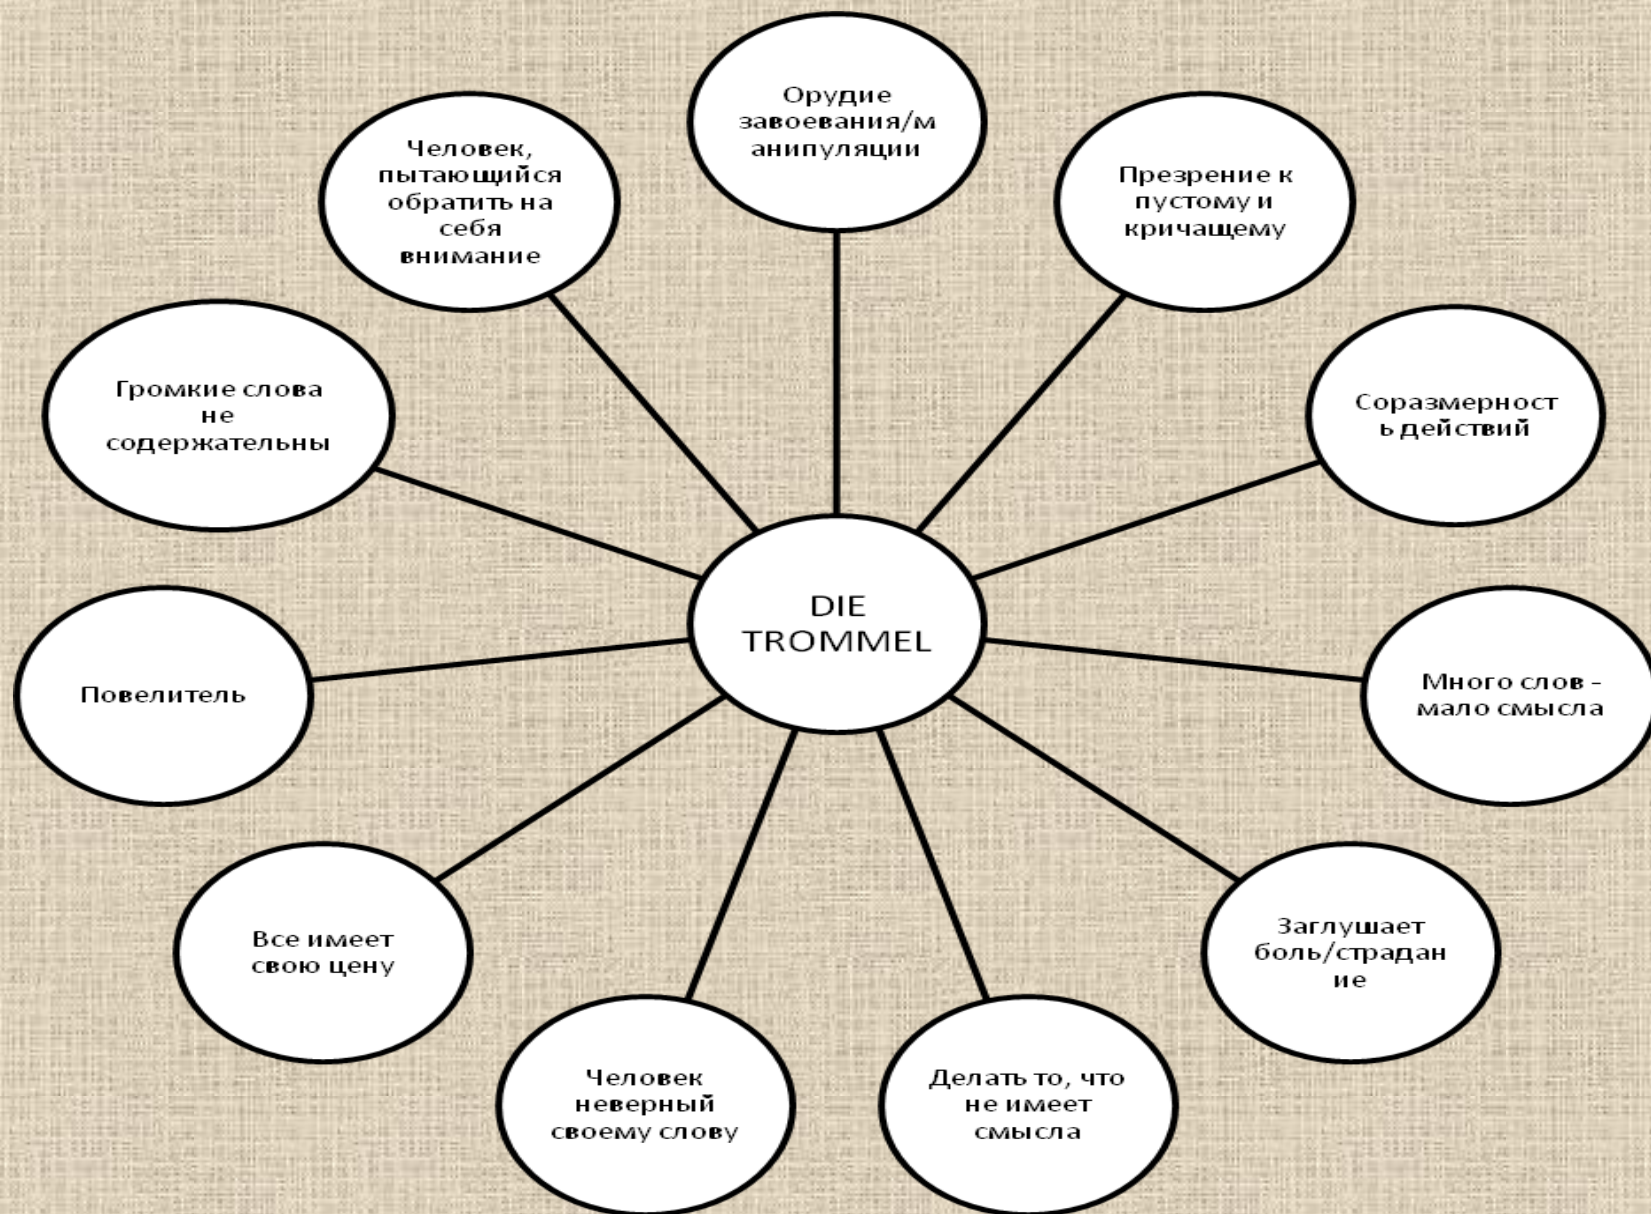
DIE TROMMEL

Орудие завоевания/манипуляции

Презрение к пустому и кричащему

Соразмерность действий

Много слов - мало смысла

Заглушает боль/страдание

Делать то, что не имеет смысла

Человек неверный своему слову

Все имеет свою цену

Повелитель

Громкие слова не содержательны

Человек, пытающийся обратить на себя внимание